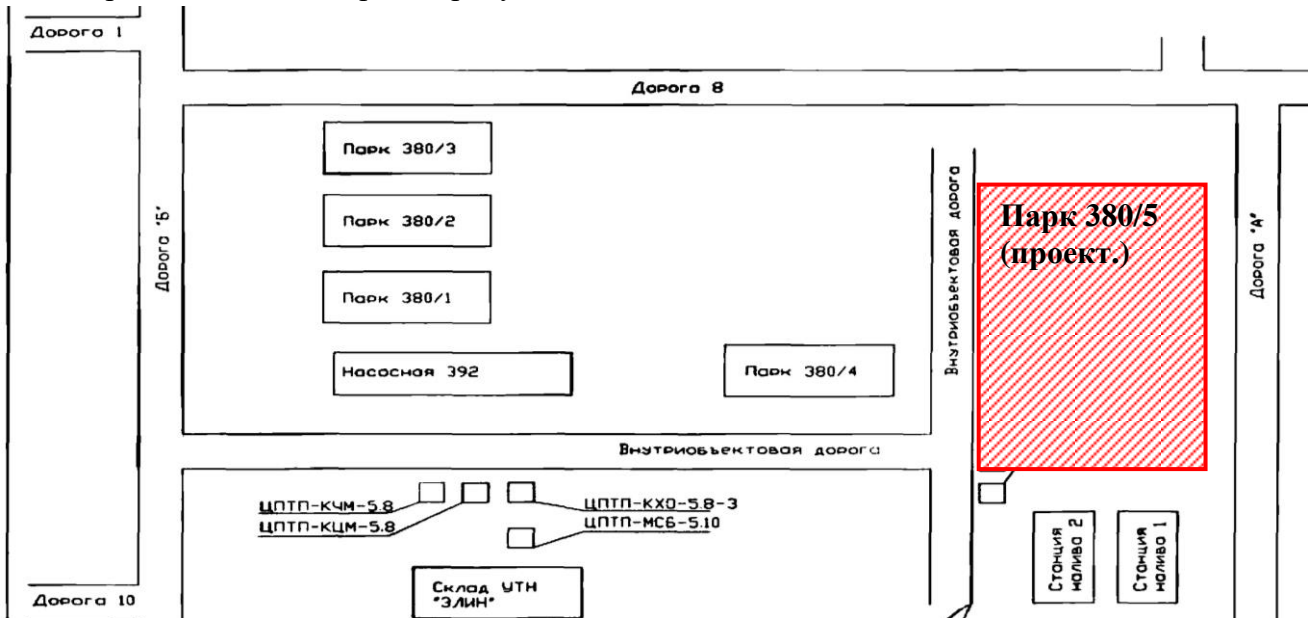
Дорога 1

Дорога 8

Парк 380/3

Парк 380/2

Парк 380/1

Дорога "Б"

Насосная 392

Парк 380/4

Внутриобъектовая дорога

Парк 380/5 (проект.)

Дорога "А"

Внутриобъектовая дорога

ЦПТП-КЧМ-5.8

ЦПТП-КЦМ-5.8

ЦПТП-КХО-5.8-3

ЦПТП-МСБ-5.10

Станция налива 2

Станция налива 1

Склад УТН "ЭЛИН"

Дорога 10